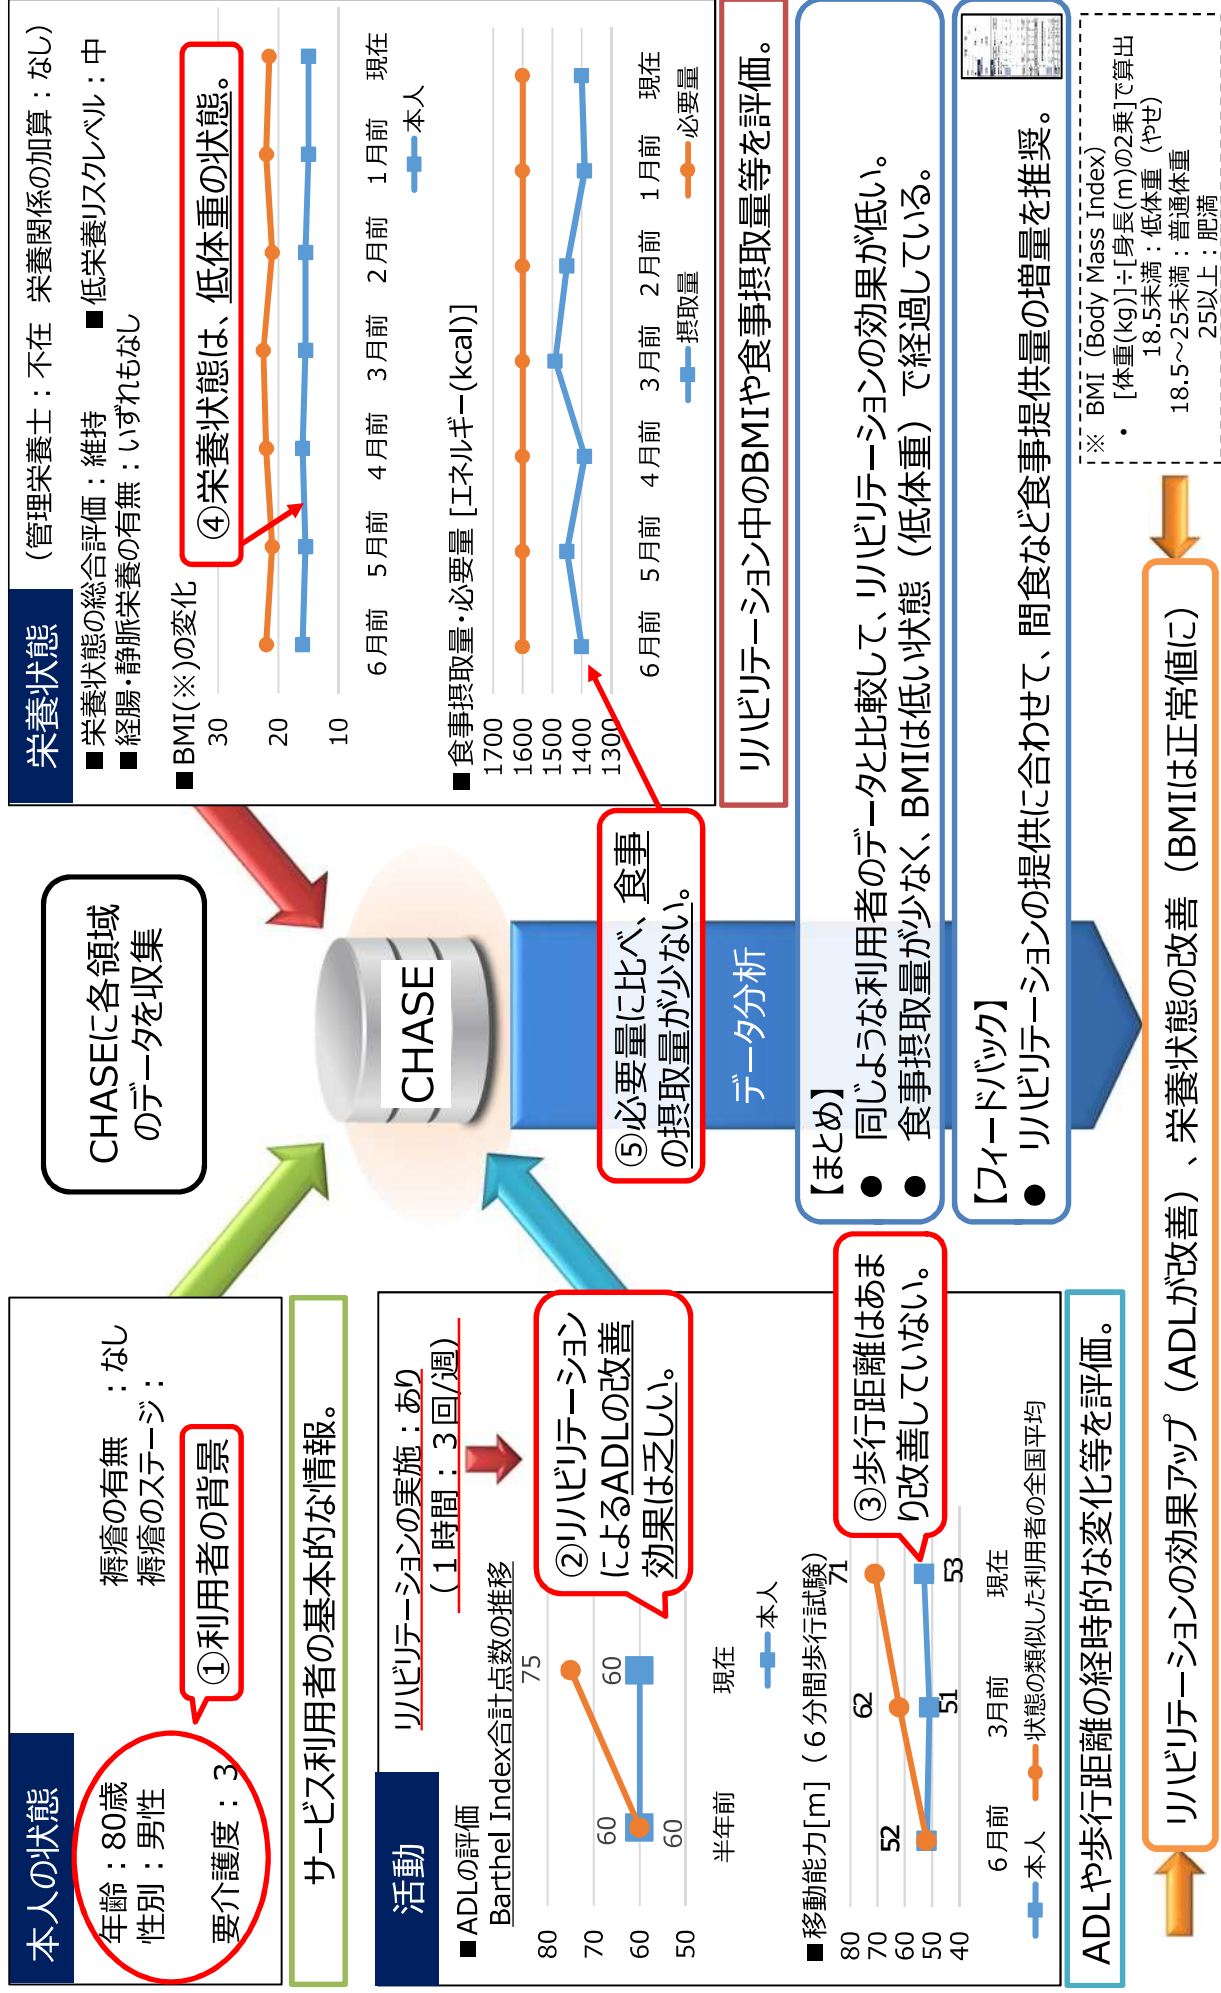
本人の状態

年齢：80歳
性別：男性
要介護度：3

褥瘡の有無　：なし
褥瘡のステージ：

①利用者の背景

サービス利用者の基本的な情報。

活動

リハビリテーションの実施：あり
（1時間：3回/週）

■ADLの評価
Barthel Index合計点数の推移

| | 半年前 | 現在 |
|---|---|---|
| 本人 | 60 | 60 |
| | 60 | 75 |

80
70
60
50

②リハビリテーションによるADLの改善効果は乏しい。

■移動能力[m]（6分間歩行試験）

| | 6月前 | 3月前 | 現在 |
|---|---|---|---|
| 本人 | 52 | 51 | 53 |
| 状態の類似した利用者の全国平均 | 52 | 62 | 71 |

80
70
60
50
40

③歩行距離はあまり改善していない。

ADLや歩行距離の経時的な変化等を評価。

CHASEに各領域のデータを収集

CHASE

データ分析

⑤必要量に比べ、食事の摂取量が少ない。

栄養状態

（管理栄養士：不在　栄養関係の加算：なし）
■栄養状態の総合評価：維持　■低栄養リスクレベル：中
■経腸・静脈栄養の有無：いずれもなし

■BMI(※)の変化
30
20
10
6月前　5月前　4月前　3月前　2月前　1月前　現在
本人

④栄養状態は、低体重の状態。

■食事摂取量・必要量［エネルギー(kcal)］
1700
1600
1500
1400
1300
6月前　5月前　4月前　3月前　2月前　1月前　現在
摂取量　必要量

リハビリテーション中のBMIや食事摂取量等を評価。

【まとめ】
● 同じような利用者のデータと比較して、リハビリテーションの効果が低い。
● 食事摂取量が少なく、BMIは低い状態（低体重）で経過している。

【フィードバック】
● リハビリテーションの提供に合わせて、間食など食事提供量の増量を推奨。

※ BMI（Body Mass Index）
・［体重(kg)］÷［身長(m)の2乗］で算出
18.5未満：低体重（やせ）
18.5〜25未満：普通体重
25以上：肥満

リハビリテーションの効果アップ（ADLが改善）、栄養状態の改善（BMIは正常値に）